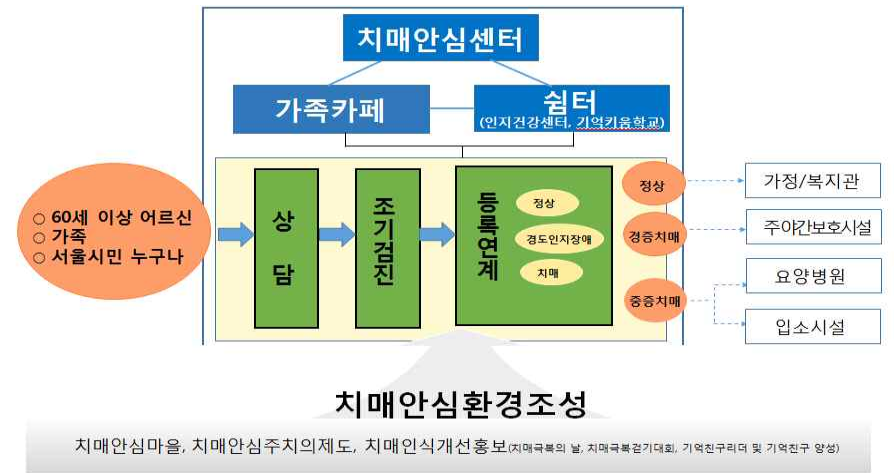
치매안심센터

가족카페

쉼터
(인지건강센터, 기억키움학교)

○ 60세 이상 어르신
○ 가족
○ 서울시민 누구나

상담

조기검진

등록연계

정상

경도인지장애

치매

정상

경증치매

중증치매

가정/복지관

주야간보호시설

요양병원

입소시설

치매안심환경조성

치매안심마을, 치매안심주치의제도, 치매인식개선홍보(치매극복의 날, 치매극복걷기대회, 기억친구리더 및 기억친구 양성)